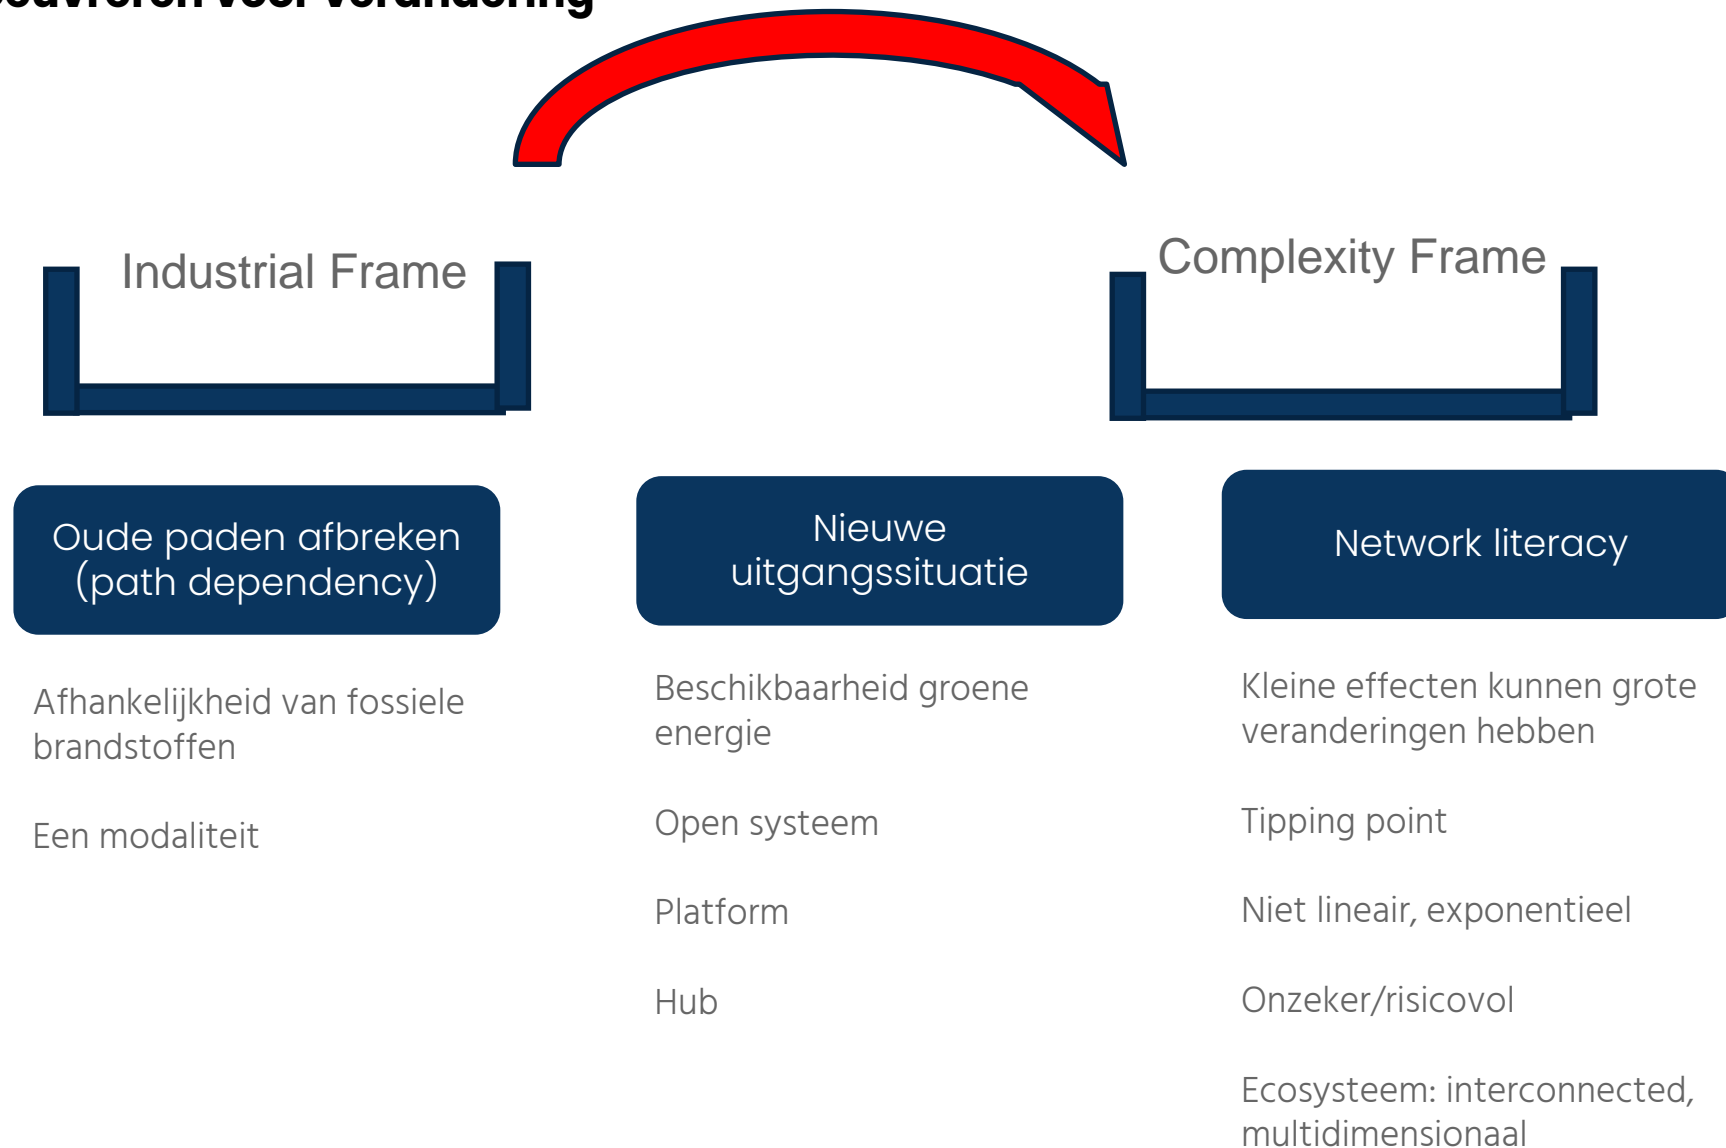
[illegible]

Industrial Frame

Complexity Frame

Oude paden afbreken (path dependency)

Nieuwe uitgangssituatie

Network literacy

Afhankelijkheid van fossiele brandstoffen

Een modaliteit

Beschikbaarheid groene energie

Open systeem

Platform

Hub

Kleine effecten kunnen grote veranderingen hebben

Tipping point

Niet lineair, exponentieel

Onzeker/risicovol

Ecosysteem: interconnected, multidimensionaal